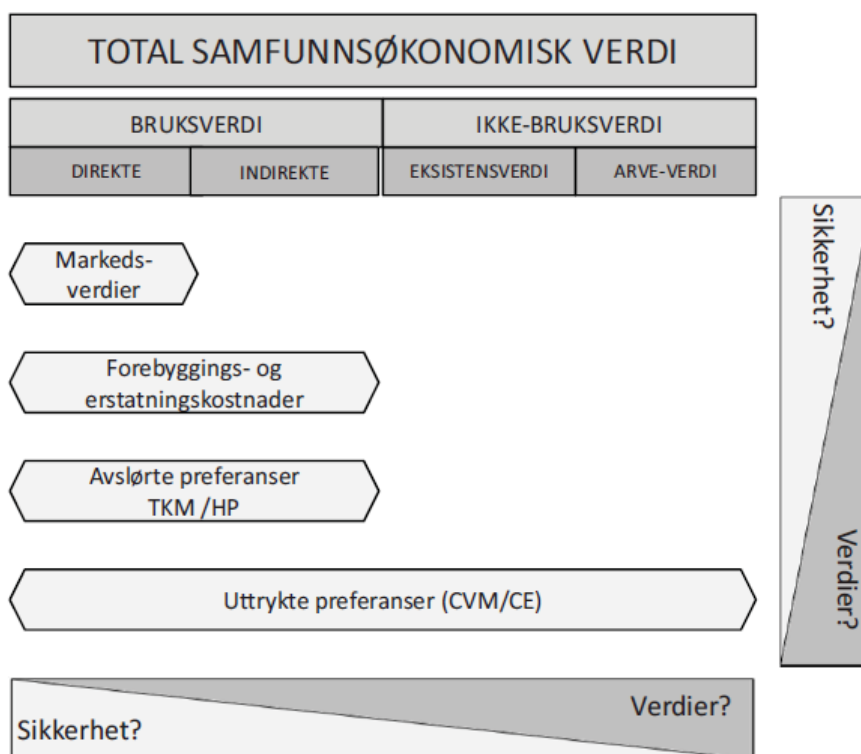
TOTAL SAMFUNNSØKONOMISK VERDI

| BRUKSVERDI | | IKKE-BRUKSVERDI | |
|---|---|---|---|
| DIREKTE | INDIREKTE | EKSISTENSVERDI | ARVE-VERDI |

Markedsverdier

Forebyggings- og erstatningskostnader

Avslørte preferanser TKM /HP

Uttrykte preferanser (CVM/CE)

Sikkerhet?

Verdier?

Verdier?

Sikkerhet?